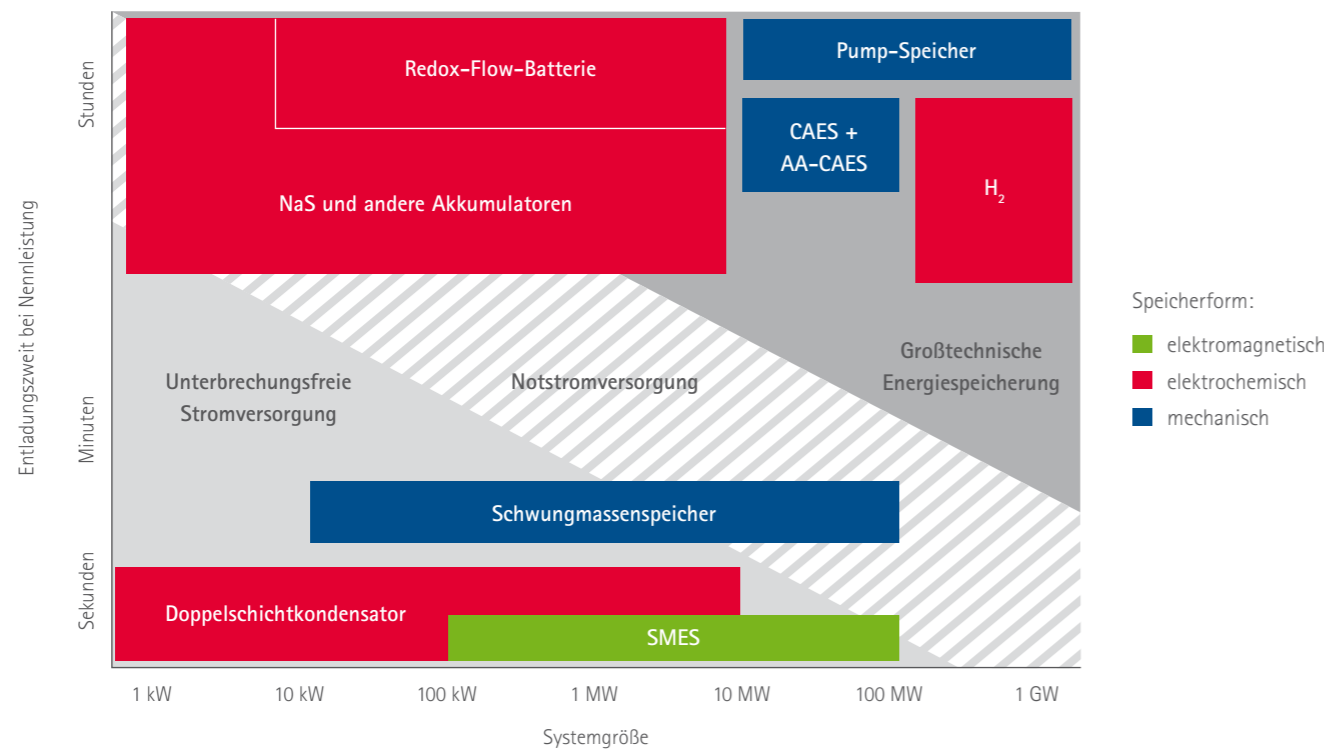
Entladungszweit bei Nennleistung

Stunden

Minuten

Sekunden

Redox-Flow-Batterie

NaS und andere Akkumulatoren

Pump-Speicher

CAES + AA-CAES

$H_2$

Unterbrechungsfreie Stromversorgung

Notstromversorgung

Großtechnische Energiespeicherung

Schwungmassenspeicher

Doppelschichtkondensator

SMES

1 kW

10 kW

100 kW

1 MW

10 MW

100 MW

1 GW

Systemgröße

Speicherform:

elektromagnetisch

elektrochemisch

mechanisch